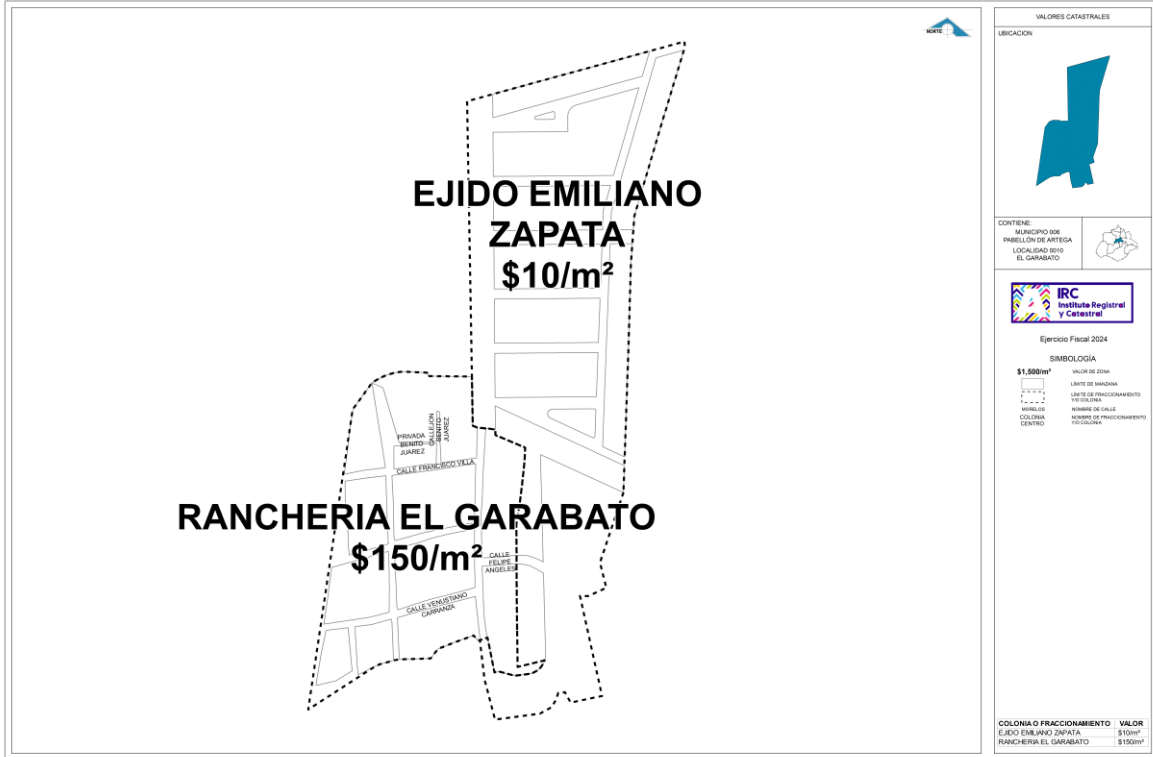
NORTE

EJIDO EMILIANO ZAPATA
$10/m²

PRIVADA BENITO JUAREZ

CALLEJON BENITO JUAREZ

CALLE FRANCISCO VILLA

RANCHERIA EL GARABATO
$150/m²

CALLE FELIPE ANGELES

CALLE VENUSTIANO CARRANZA

VALORES CATASTRALES

UBICACION

CONTIENE:
MUNICIPIO 006
PABELLÓN DE ARTEGA
LOCALIDAD 0010
EL GARABATO

IRC Instituto Registral y Catastral

Ejercicio Fiscal 2024

SIMBOLOGÍA

$1,500/m² VALOR DE ZONA
LÍMITE DE MANZANA
LÍMITE DE FRACCIONAMIENTO Y/O COLONIA
MORELOS NOMBRE DE CALLE
COLONIA CENTRO NOMBRE DE FRACCIONAMIENTO Y/O COLONIA

| COLONIA O FRACCIONAMIENTO | VALOR |
|---|---|
| EJIDO EMILIANO ZAPATA | $10/m² |
| RANCHERIA EL GARABATO | $150/m² |